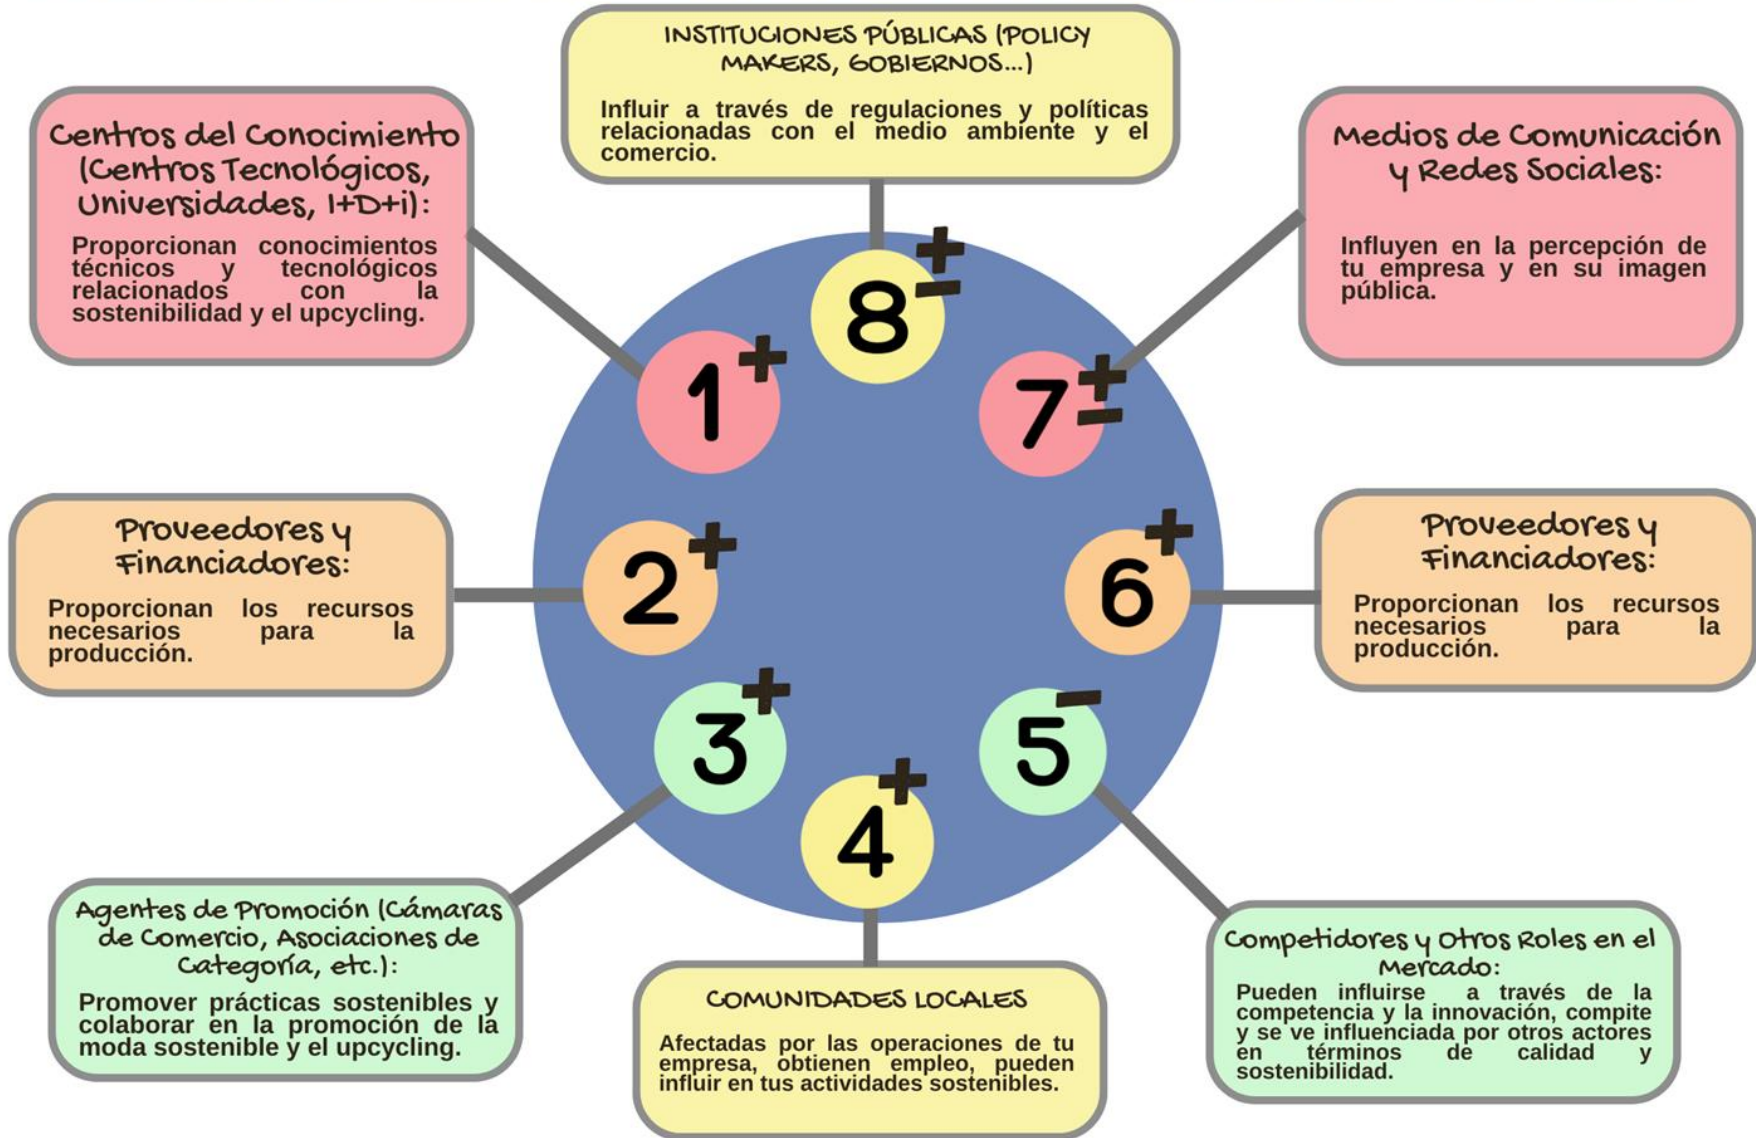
INSTITUCIONES PÚBLICAS (POLICY MAKERS, GOBIERNOS...)

Influir a través de regulaciones y políticas relacionadas con el medio ambiente y el comercio.

Centros del Conocimiento (Centros Tecnológicos, Universidades, I+D+i):

Proporcionan conocimientos técnicos y tecnológicos relacionados con la sostenibilidad y el upcycling.

Medios de Comunicación y Redes Sociales:

Influyen en la percepción de tu empresa y en su imagen pública.

8 $\pm$

1 +

7 $\pm$

2 +

6 +

3 +

5 −

4 +

Proveedores y Financiadores:

Proporcionan los recursos necesarios para la producción.

Proveedores y Financiadores:

Proporcionan los recursos necesarios para la producción.

Agentes de Promoción (Cámaras de Comercio, Asociaciones de Categoría, etc.):

Promover prácticas sostenibles y colaborar en la promoción de la moda sostenible y el upcycling.

COMUNIDADES LOCALES

Afectadas por las operaciones de tu empresa, obtienen empleo, pueden influir en tus actividades sostenibles.

Competidores y Otros Roles en el Mercado:

Pueden influirse a través de la competencia y la innovación, compite y se ve influenciada por otros actores en términos de calidad y sostenibilidad.